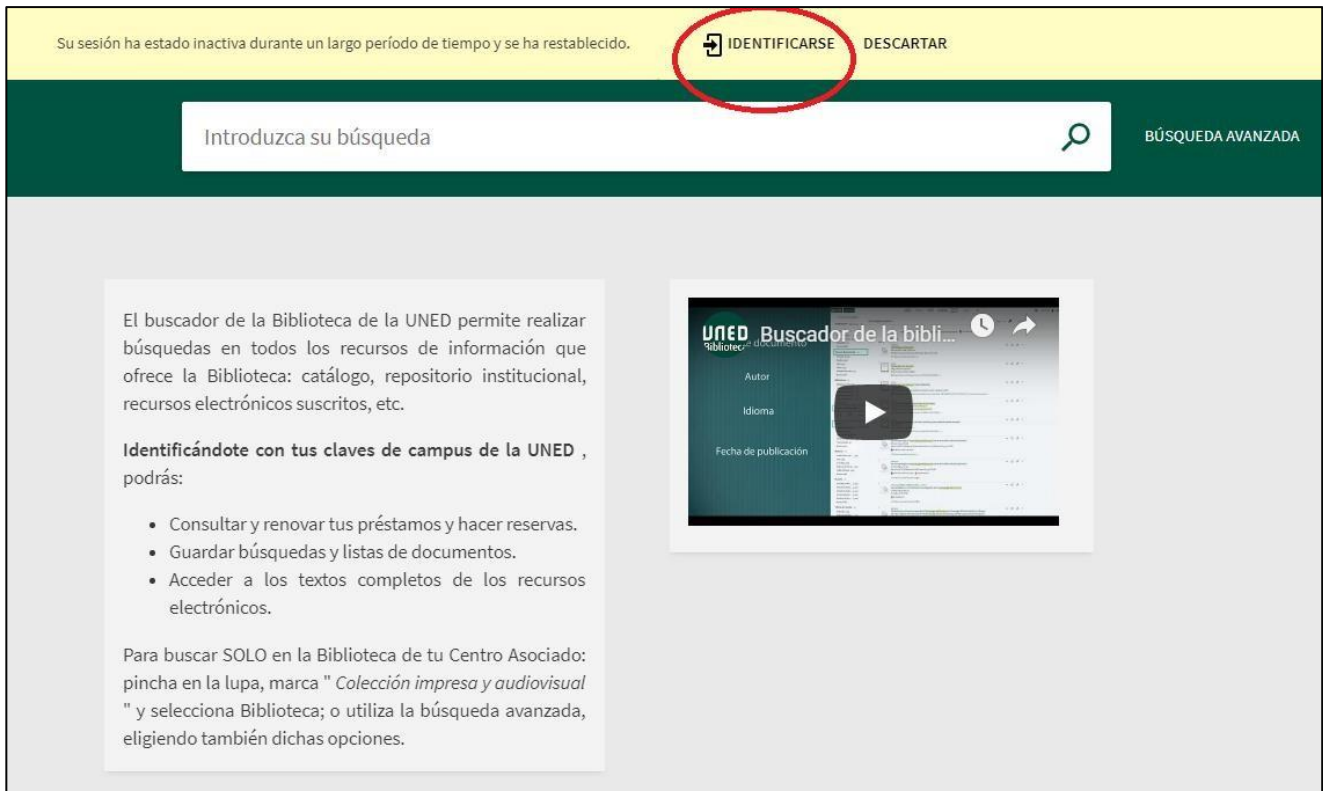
Su sesión ha estado inactiva durante un largo período de tiempo y se ha restablecido. IDENTIFICARSE DESCARTAR

Introduzca su búsqueda

BÚSQUEDA AVANZADA

El buscador de la Biblioteca de la UNED permite realizar búsquedas en todos los recursos de información que ofrece la Biblioteca: catálogo, repositorio institucional, recursos electrónicos suscritos, etc.

**Identificándote con tus claves de campus de la UNED** , podrás:

- Consultar y renovar tus préstamos y hacer reservas.
- Guardar búsquedas y listas de documentos.
- Acceder a los textos completos de los recursos electrónicos.

Para buscar SOLO en la Biblioteca de tu Centro Asociado: pincha en la lupa, marca " *Colección impresa y audiovisual* " y selecciona Biblioteca; o utiliza la búsqueda avanzada, eligiendo también dichas opciones.

UNED Biblioteca Buscador de la bibli...

Autor

Idioma

Fecha de publicación